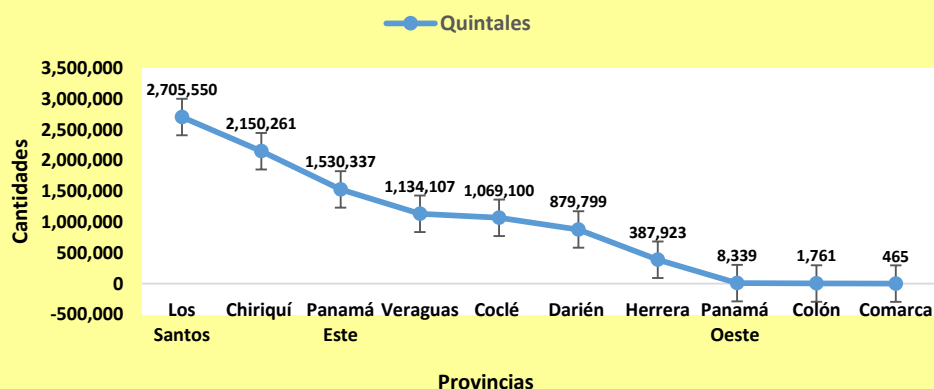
Quintales

3,500,000
3,000,000
2,500,000
2,000,000
1,500,000
1,000,000
500,000
0
-500,000

Cantidades

2,705,550
2,150,261
1,530,337
1,134,107
1,069,100
879,799
387,923
8,339
1,761
465

Los Santos
Chiriquí
Panamá Este
Veraguas
Coclé
Darién
Herrera
Panamá Oeste
Colón
Comarca

Provincias